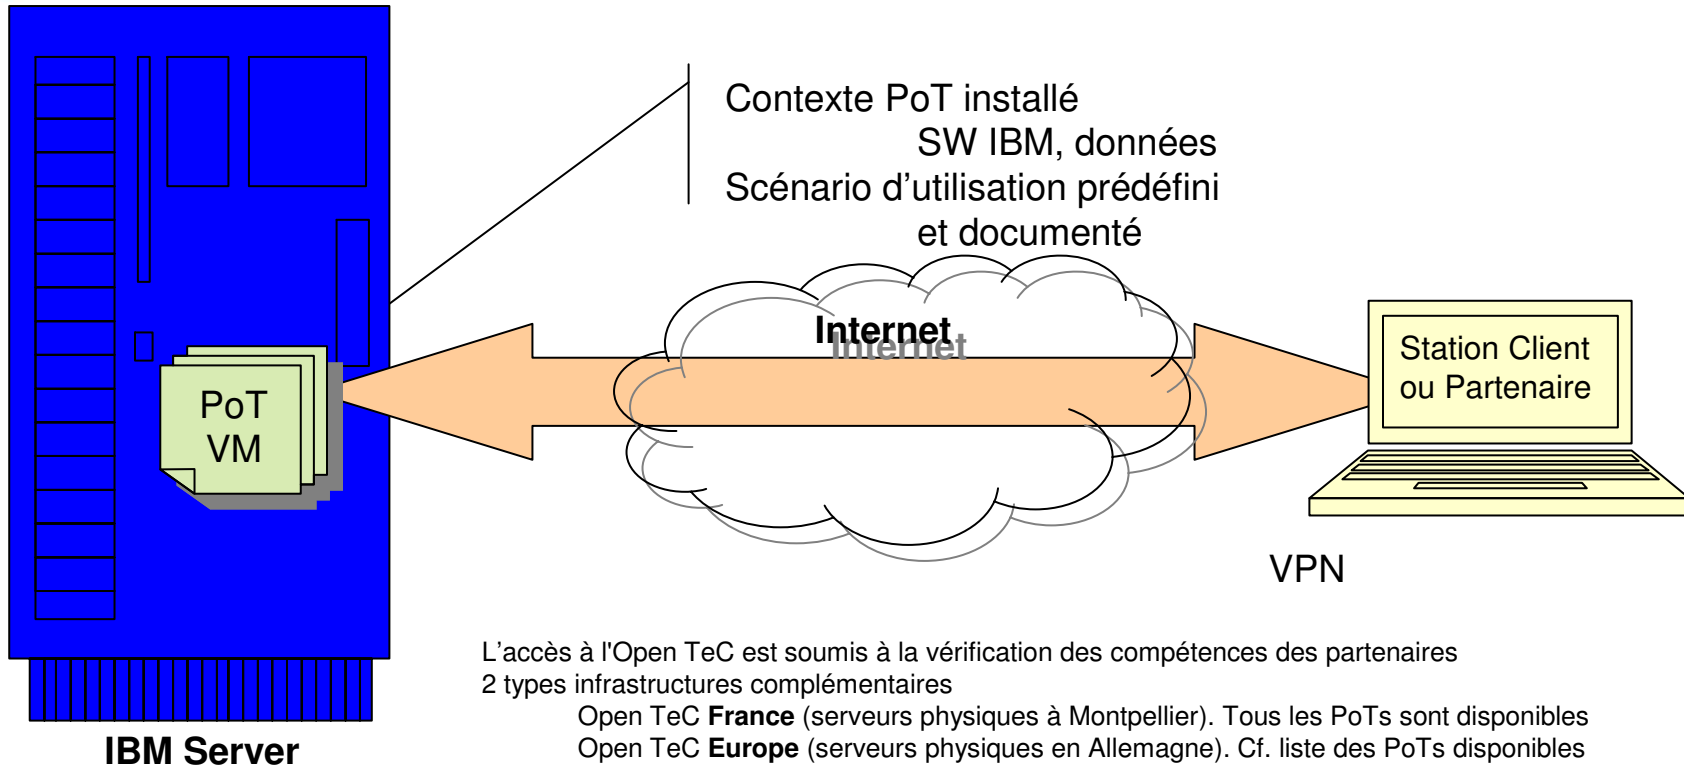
Contexte PoT installé
SW IBM, données
Scénario d'utilisation prédéfini
et documenté

PoT
VM

Internet
Internet

Station Client
ou Partenaire

VPN

IBM Server

L'accès à l'Open TeC est soumis à la vérification des compétences des partenaires
2 types infrastructures complémentaires
Open TeC **France** (serveurs physiques à Montpellier). Tous les PoTs sont disponibles
Open TeC **Europe** (serveurs physiques en Allemagne). Cf. liste des PoTs disponibles